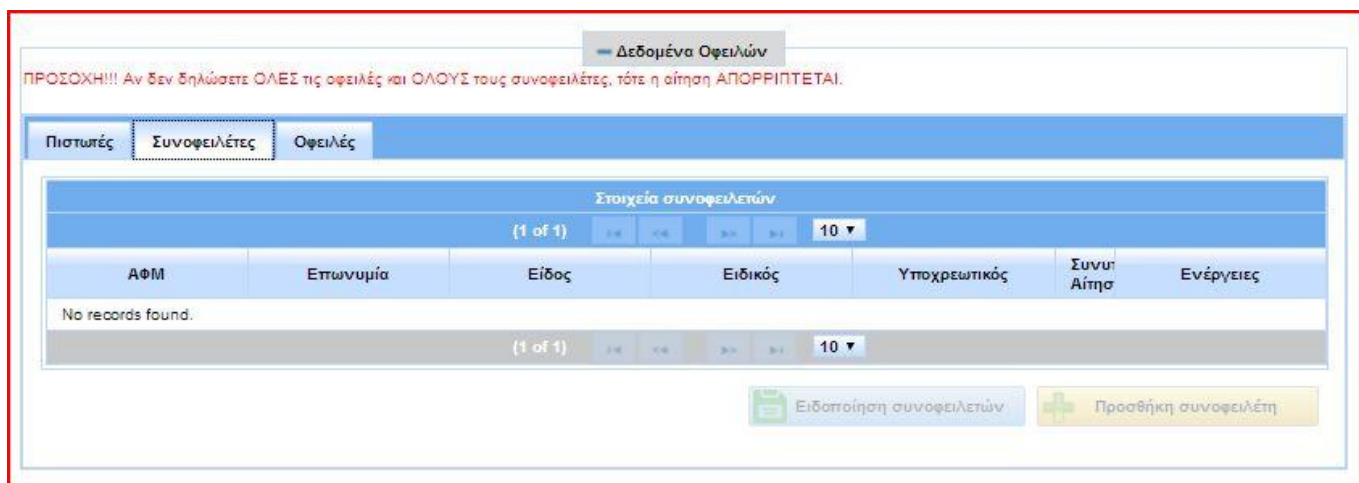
— Δεδομένα Οφειλών

ΠΡΟΣΟΧΗ!!! Αν δεν δηλώσετε ΟΛΕΣ τις οφειλές και ΟΛΟΥΣ τους συνοφειλέτες, τότε η αίτηση ΑΠΟΡΡΙΠΤΕΤΑΙ.

Πιστωτές | Συνοφειλέτες | Οφειλές

Στοιχεία συνοφειλετών

(1 of 1) 10 ▾

| ΑΦΜ | Επωνυμία | Είδος | Ειδικός | Υποχρεωτικός | Συνυ Αίτησ | Ενέργειες |
|---|---|---|---|---|---|---|
| No records found. | | | | | | |

(1 of 1) 10 ▾

Ειδοποίηση συνοφειλετών

Προσθήκη συνοφειλέτη